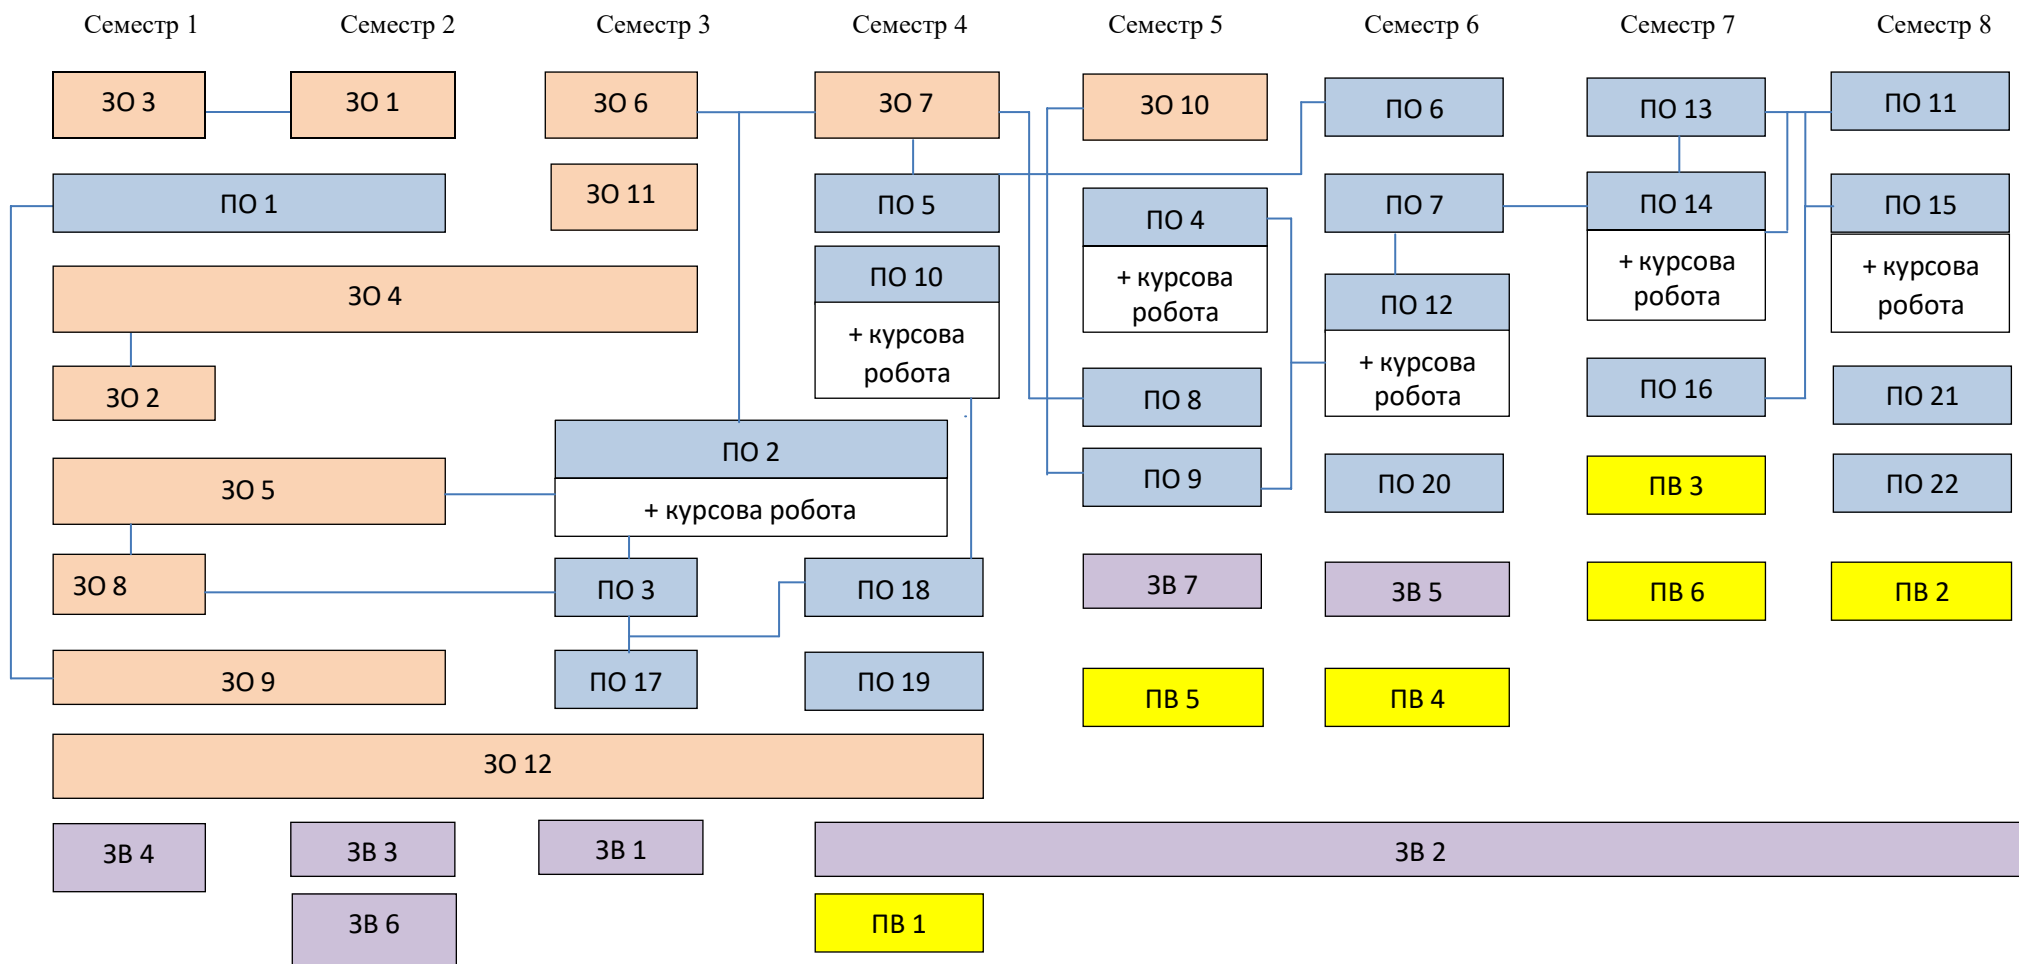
Семестр 1
Семестр 2
Семестр 3
Семестр 4
Семестр 5
Семестр 6
Семестр 7
Семестр 8

ЗО 3
ЗО 1
ЗО 6
ЗО 7
ЗО 10
ПО 6
ПО 13
ПО 11

ЗО 11
ПО 1
ПО 5
ПО 4
+ курсова робота
ПО 7
ПО 14
+ курсова робота
ПО 15
+ курсова робота

ЗО 4
ПО 10
+ курсова робота
ПО 12
+ курсова робота

ЗО 2
ПО 8
ПО 16
ПО 21

ПО 2
+ курсова робота
ЗО 5
ПО 9
ПО 20
ПВ 3
ПО 22

ЗО 8
ПО 3
ПО 18
ЗВ 7
ЗВ 5
ПВ 6
ПВ 2

ЗО 9
ПО 17
ПО 19
ПВ 5
ПВ 4

ЗО 12

ЗВ 4
ЗВ 3
ЗВ 1
ЗВ 2
ЗВ 6
ПВ 1